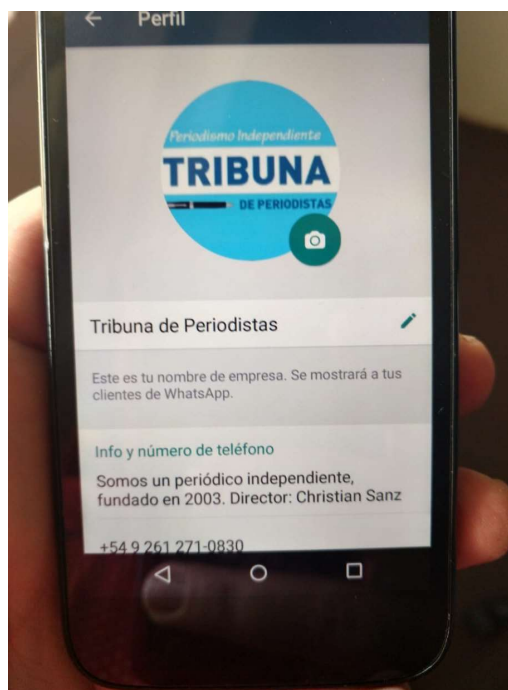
Perfil

Periodismo Independiente
TRIBUNA
DE PERIODISTAS

Tribuna de Periodistas

Este es tu nombre de empresa. Se mostrará a tus clientes de WhatsApp.

Info y número de teléfono

Somos un periódico independiente, fundado en 2003. Director: Christian Sanz

+54 9 261 271-0830